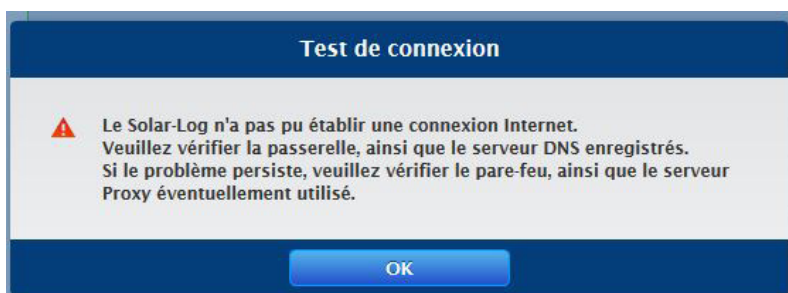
Test de connexion

Le Solar-Log n'a pas pu établir une connexion Internet.
Veuillez vérifier la passerelle, ainsi que le serveur DNS enregistrés.
Si le problème persiste, veuillez vérifier le pare-feu, ainsi que le serveur Proxy éventuellement utilisé.

OK